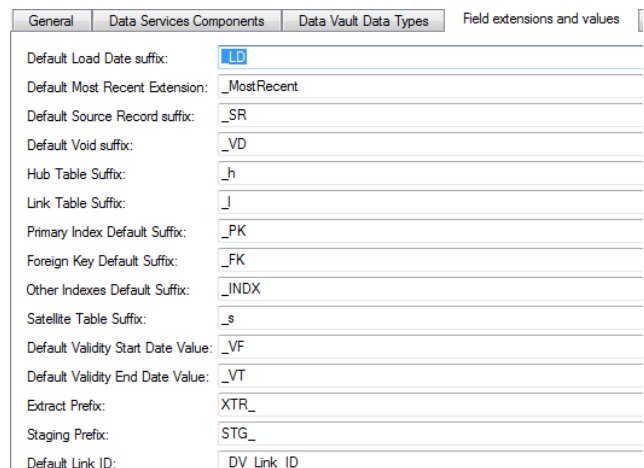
General | Data Services Components | Data Vault Data Types | Field extensions and values

Default Load Date suffix: _LD
Default Most Recent Extension: _MostRecent
Default Source Record suffix: _SR
Default Void suffix: _VD
Hub Table Suffix: _h
Link Table Suffix: _l
Primary Index Default Suffix: _PK
Foreign Key Default Suffix: _FK
Other Indexes Default Suffix: _INDX
Satellite Table Suffix: _s
Default Validity Start Date Value: _VF
Default Validity End Date Value: _VT
Extract Prefix: XTR_
Staging Prefix: STG_
Default Link ID: DV_Link_ID